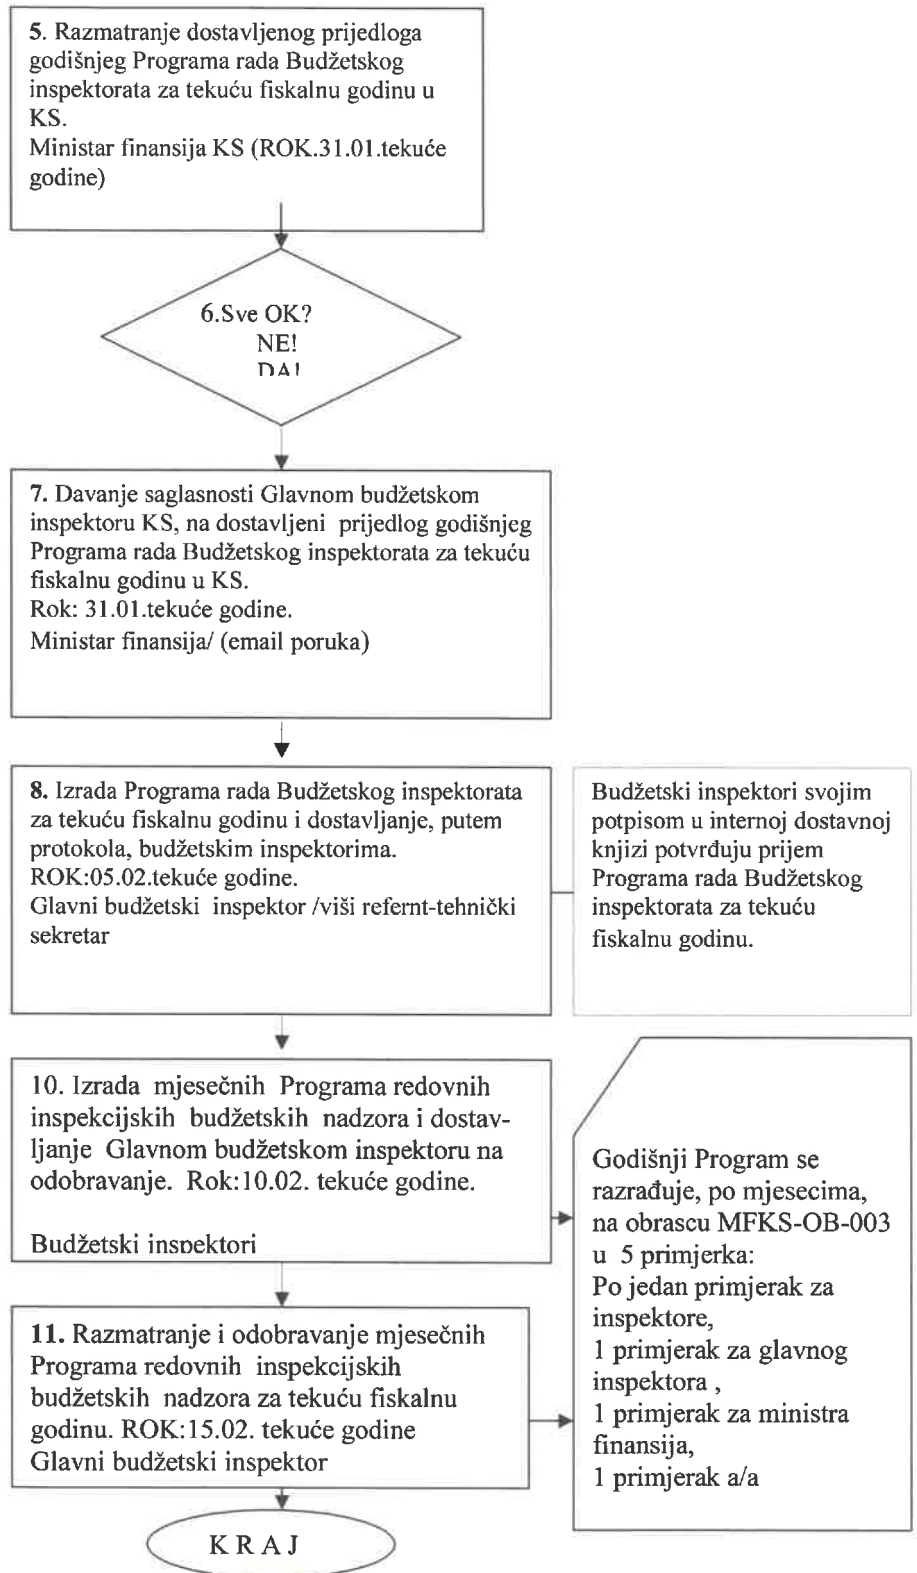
5. Razmatranje dostavljenog prijedloga godišnjeg Programa rada Budžetskog inspektorata za tekuću fiskalnu godinu u KS.
Ministar finansija KS (ROK.31.01.tekuće godine)

6.Sve OK?
NE!
DA!

7. Davanje saglasnosti Glavnom budžetskom inspektoru KS, na dostavljeni prijedlog godišnjeg Programa rada Budžetskog inspektorata za tekuću fiskalnu godinu u KS.
Rok: 31.01.tekuće godine.
Ministar finansija/ (email poruka)

8. Izrada Programa rada Budžetskog inspektorata za tekuću fiskalnu godinu i dostavljanje, putem protokola, budžetskim inspektorima.
ROK:05.02.tekuće godine.
Glavni budžetski inspektor /viši refernt-tehnički sekretar

Budžetski inspektori svojim potpisom u internoj dostavnoj knjizi potvrđuju prijem Programa rada Budžetskog inspektorata za tekuću fiskalnu godinu.

10. Izrada mjesečnih Programa redovnih inspekcijskih budžetskih nadzora i dostavljanje Glavnom budžetskom inspektoru na odobravanje. Rok:10.02. tekuće godine.

Budžetski inspektori

Godišnji Program se razrađuje, po mjesecima, na obrascu MFKS-OB-003 u 5 primjerka:
Po jedan primjerak za inspektore,
1 primjerak za glavnog inspektora ,
1 primjerak za ministra finansija,
1 primjerak a/a

11. Razmatranje i odobravanje mjesečnih Programa redovnih inspekcijskih budžetskih nadzora za tekuću fiskalnu godinu. ROK:15.02. tekuće godine
Glavni budžetski inspektor

K R A J